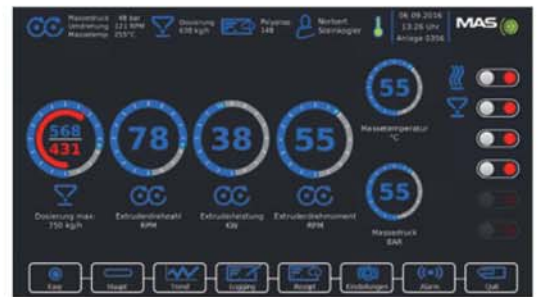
Massedruck 48 bar
Umdrehung 121 RPM
Massetemp. 255°C

Dosierung 638 kg/h

Polymer 148

Norbert Steinegger

06.09.2016
13:26 Uhr
Anlage 0356

MAS

568
431

78

38

55

55

Massetemperatur
°C

55

Massedruck
BAR

Dosierung max.
750 kg/h

Extruderdrehzahl
RPM

Extruderleistung
KW

Extruderdrehmoment
RPM

Easy

Haupt

Trend

Logging

Rezept

Einstellungen

Alarm

Quit